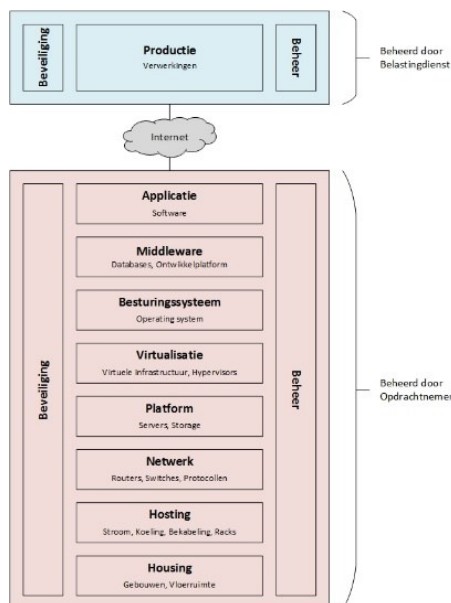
Beveiliging

Productie
Verwerkingen

Beheer

Beheerd door Belastingdienst

Internet

Beveiliging

Applicatie
Software

Middleware
Databases, Ontwikkelplatform

Besturingssysteem
Operating system

Virtualisatie
Virtuele Infrastructuur, Hypervisors

Platform
Servers, Storage

Netwerk
Routers, Switches, Protocollen

Hosting
Stroom, Koeling, Bekabeling, Racks

Housing
Gebouwen, Vloerruimte

Beheer

Beheerd door Opdrachtnemer